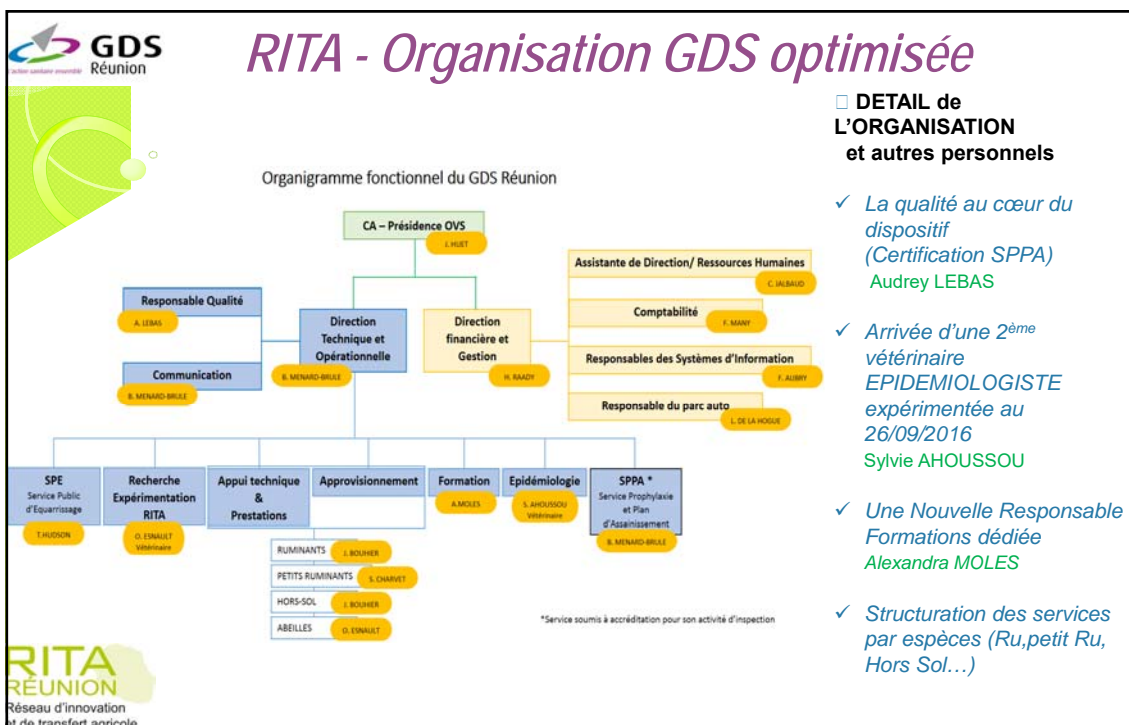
GDS Réunion
L'action sanitaire ensemble

RITA - Organisation GDS optimisée

DETAIL de L'ORGANISATION et autres personnels

✓ La qualité au cœur du dispositif (Certification SPPA)
Audrey LEBAS

✓ Arrivée d'une 2ème vétérinaire EPIDEMIOLOGISTE expérimentée au 26/09/2016
Sylvie AHOUSSOU

✓ Une Nouvelle Responsable Formations dédiée
Alexandra MOLES

✓ Structuration des services par espèces (Ru,petit Ru, Hors Sol…)

Organigramme fonctionnel du GDS Réunion

CA – Présidence OVS
J. HUET

Responsable Qualité
A. LEBAS

Communication
B. MENARD-BRULE

Direction Technique et Opérationnelle
B. MENARD-BRULE

Direction financière et Gestion
H. RAADY

Assistante de Direction/ Ressources Humaines
C. JALBAUD

Comptabilité
F. MANY

Responsables des Systèmes d'Information
F. AUBRY

Responsable du parc auto
L. DE LA HOGUE

SPE
Service Public d'Equarrissage
T.HUDSON

Recherche Expérimentation RITA
O. ESNAULT
Vétérinaire

Appui technique & Prestations

Approvisionnement

Formation
A.MOLES

Epidémiologie
S. AHOUSSOU
Vétérinaire

SPPA *
Service Prophylaxie et Plan d'Assainissement
B. MENARD-BRULE

RUMINANTS
J. BOUHIER

PETITS RUMINANTS
S. CHARVET

HORS-SOL
J. BOUHIER

ABEILLES
O. ESNAULT

*Service soumis à accréditation pour son activité d'inspection

RITA
RÉUNION
Réseau d'innovation
et de transfert agricole